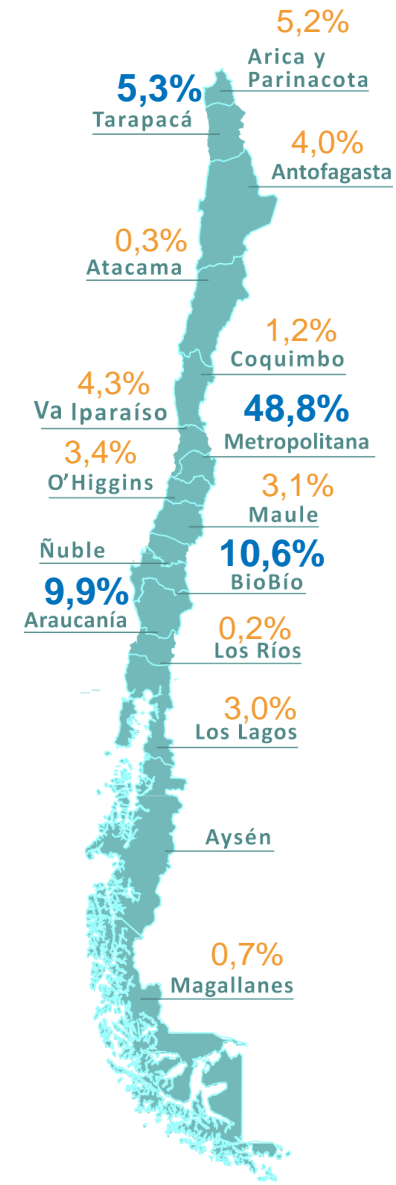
5,2%
Arica y Parinacota

5,3%
Tarapacá

4,0%
Antofagasta

0,3%
Atacama

1,2%
Coquimbo

4,3%
Va Iparaíso

48,8%
Metropolitana

3,4%
O'Higgins

3,1%
Maule

Ñuble

10,6%
BioBío

9,9%
Araucanía

0,2%
Los Ríos

3,0%
Los Lagos

Aysén

0,7%
Magallanes